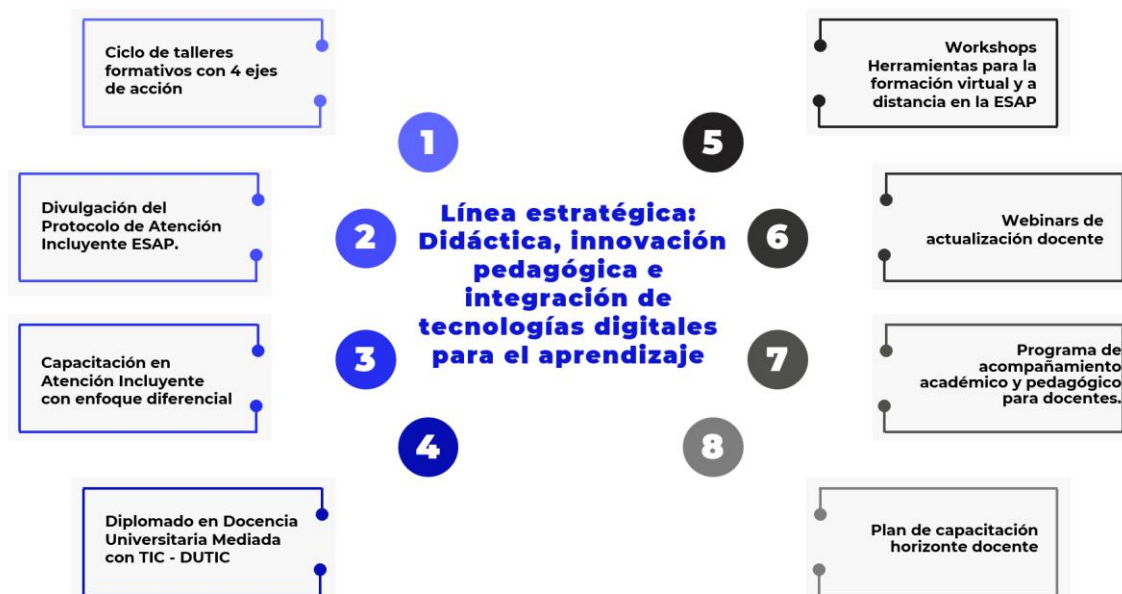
Línea estratégica: Didáctica, innovación pedagógica e integración de tecnologías digitales para el aprendizaje

1

Ciclo de talleres formativos con 4 ejes de acción

2

Divulgación del Protocolo de Atención Incluyente ESAP.

3

Capacitación en Atención Incluyente con enfoque diferencial

4

Diplomado en Docencia Universitaria Mediada con TIC - DUTIC

5

Workshops Herramientas para la formación virtual y a distancia en la ESAP

6

Webinars de actualización docente

7

Programa de acompañamiento académico y pedagógico para docentes.

8

Plan de capacitación horizonte docente